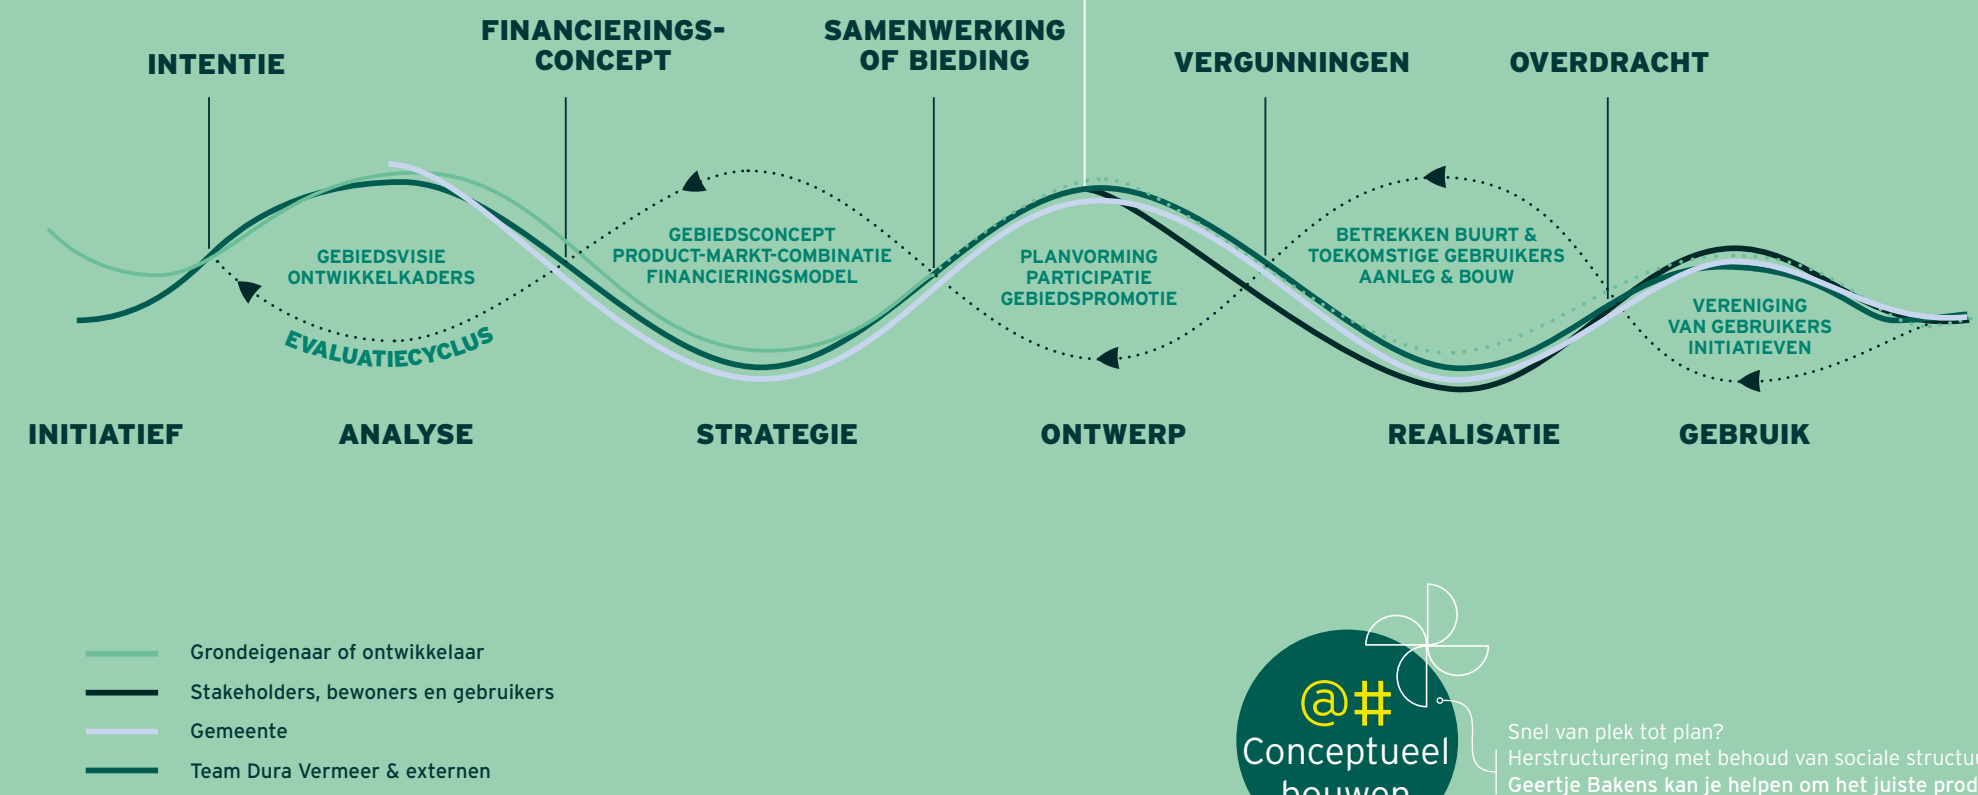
INTENTIE

FINANCIERINGSCONCEPT

SAMENWERKING OF BIEDING

VERGUNNINGEN

OVERDRACHT

GEBIEDSVISIE
ONTWIKKELKADERS

GEBIEDSCONCEPT
PRODUCT-MARKT-COMBINATIE
FINANCIERINGSMODEL

PLANVORMING
PARTICIPATIE
GEBIEDSPROMOTIE

BETREKKEN BUURT &
TOEKOMSTIGE GEBRUIKERS
AANLEG & BOUW

VERENIGING
VAN GEBRUIKERS
INITIATIEVEN

EVALUATIECYCLUS

INITIATIEF

ANALYSE

STRATEGIE

ONTWERP

REALISATIE

GEBRUIK

Grondeigenaar of ontwikkelaar
Stakeholders, bewoners en gebruikers
Gemeente
Team Dura Vermeer & externen

@#
Conceptueel
bouwen

Snel van plek tot plan?
Herstructurering met behoud van sociale structu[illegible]
Geertje Bakens kan je helpen om het juiste prod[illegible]